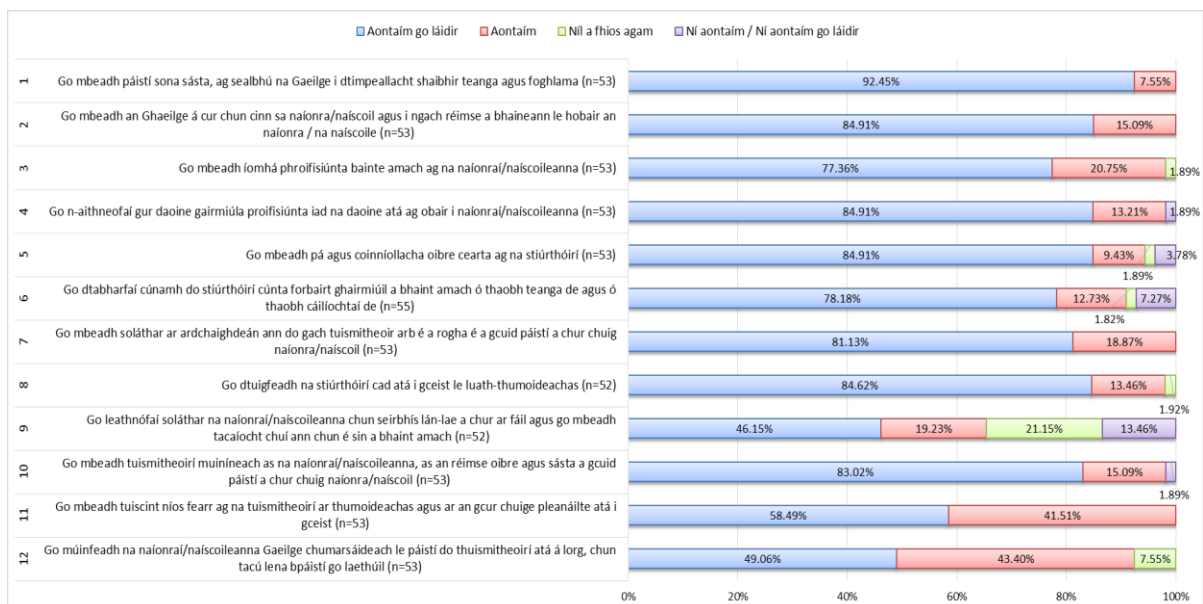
Aontaím go láidir | Aontaím | Níl a fhios agam | Ní aontaím / Ní aontaím go láidir

1 Go mbeadh páistí sona sásta, ag sealbhú na Gaeilge i dtimpeallacht shaibhir teanga agus foghlama (n=53) 92.45% 7.55%

2 Go mbeadh an Ghaeilge á cur chun cinn sa naíonra/naíscoil agus i ngach réimse a bhaineann le hobair an naíonra / na naíscoile (n=53) 84.91% 15.09%

3 Go mbeadh íomhá phroifisiúnta bainte amach ag na naíonraí/naíscoileanna (n=53) 77.36% 20.75% 1.89%

4 Go n-aithneofaí gur daoine gairmiúla proifisiúnta iad na daoine atá ag obair i naíonraí/naíscoileanna (n=53) 84.91% 13.21% 1.89%

5 Go mbeadh pá agus coinníollacha oibre cearta ag na stiúrthóirí (n=53) 84.91% 9.43% 3.78% 1.89%

6 Go dtabharfaí cúnamh do stiúrthóirí cúnta forbairt ghairmiúil a bhaint amach ó thaobh teanga de agus ó thaobh cáilíochtaí de (n=55) 78.18% 12.73% 7.27% 1.82%

7 Go mbeadh soláthar ar ardchaighdeán ann do gach tuismitheoir arb é a rogha é a gcuid páistí a chur chuig naíonra/naíscoil (n=53) 81.13% 18.87%

8 Go dtuigfeadh na stiúrthóirí cad atá i gceist le luath-thumoideachas (n=52) 84.62% 13.46% 1.92%

9 Go leathnófaí soláthar na naíonraí/naíscoileanna chun seirbhís lán-lae a chur ar fáil agus go mbeadh tacaíocht chuí ann chun é sin a bhaint amach (n=52) 46.15% 19.23% 21.15% 13.46%

10 Go mbeadh tuismitheoirí muiníneach as na naíonraí/naíscoileanna, as an réimse oibre agus sásta a gcuid páistí a chur chuig naíonra/naíscoil (n=53) 83.02% 15.09% 1.89%

11 Go mbeadh tuiscint níos fearr ag na tuismitheoirí ar thumoideachas agus ar an gcur chuige pleanáilte atá i gceist (n=53) 58.49% 41.51%

12 Go múinfeadh na naíonraí/naíscoileanna Gaeilge chumarsáideach le páistí do thuismitheoirí atá á lorg, chun tacú lena bpáistí go laethúil (n=53) 49.06% 43.40% 7.55%

0% 20% 40% 60% 80% 100%